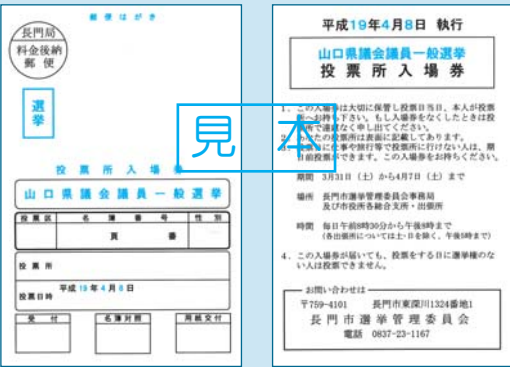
郵便はがき

長門局
料金後納
郵便

選挙

投票所入場券

山口県議会議員一般選挙

| 投票区 | 名簿番号 | 性別 |
|---|---|---|
| | 頁 番 | |

投票所

投票日時 平成19年4月8日

| 受付 | 名簿対照 | 用紙交付 |
|---|---|---|
| | | |

見本

平成19年4月8日 執行

山口県議会議員一般選挙
投票所入場券

1. この入場券は大切に保管し投票日当日、本人が投票所へお持ち下さい。もし入場券をなくしたときは投票所で係員にお申し出ください。
2. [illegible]
3. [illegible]仕事や旅行等で投票所に行けない人は、期日前投票ができます。この入場券をお持ちください。

期間 3月31日(土)から4月7日(土)まで

場所 長門市選挙管理委員会事務局及び市役所各総合支所・出張所

時間 毎日午前8時30分から午後8時まで(各出張所については土・日を除く、午後5時まで)

4. この入場券が届いても、投票をする日に選挙権のない人は投票できません。

お問い合わせは
〒759-4101 長門市東深川1324番地1
長門市選挙管理委員会
電話 0837-23-1167